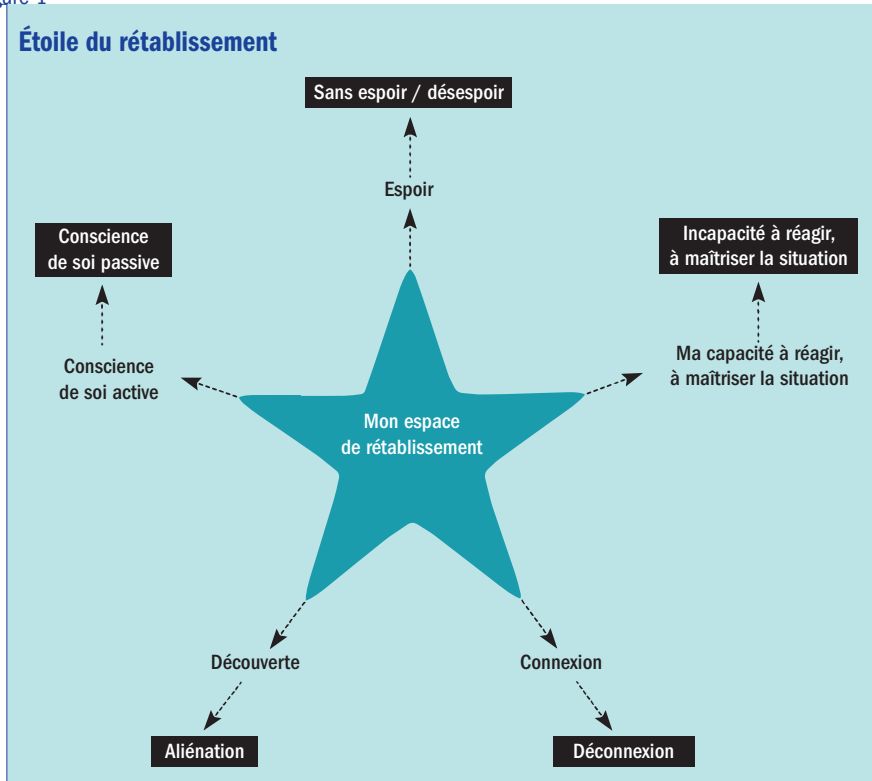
ure 1

Étoile du rétablissement

Sans espoir / désespoir

Espoir

Conscience de soi passive

Incapacité à réagir, à maîtriser la situation

Conscience de soi active

Ma capacité à réagir, à maîtriser la situation

Mon espace de rétablissement

Découverte

Connexion

Aliénation

Déconnexion